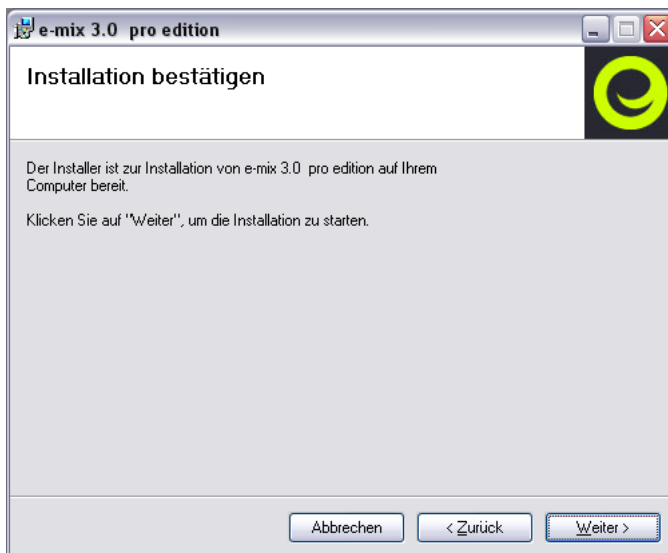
e-mix 3.0 pro edition

Installation bestätigen

Der Installer ist zur Installation von e-mix 3.0 pro edition auf Ihrem Computer bereit.

Klicken Sie auf "Weiter", um die Installation zu starten.

Abbrechen
< Zurück
Weiter >